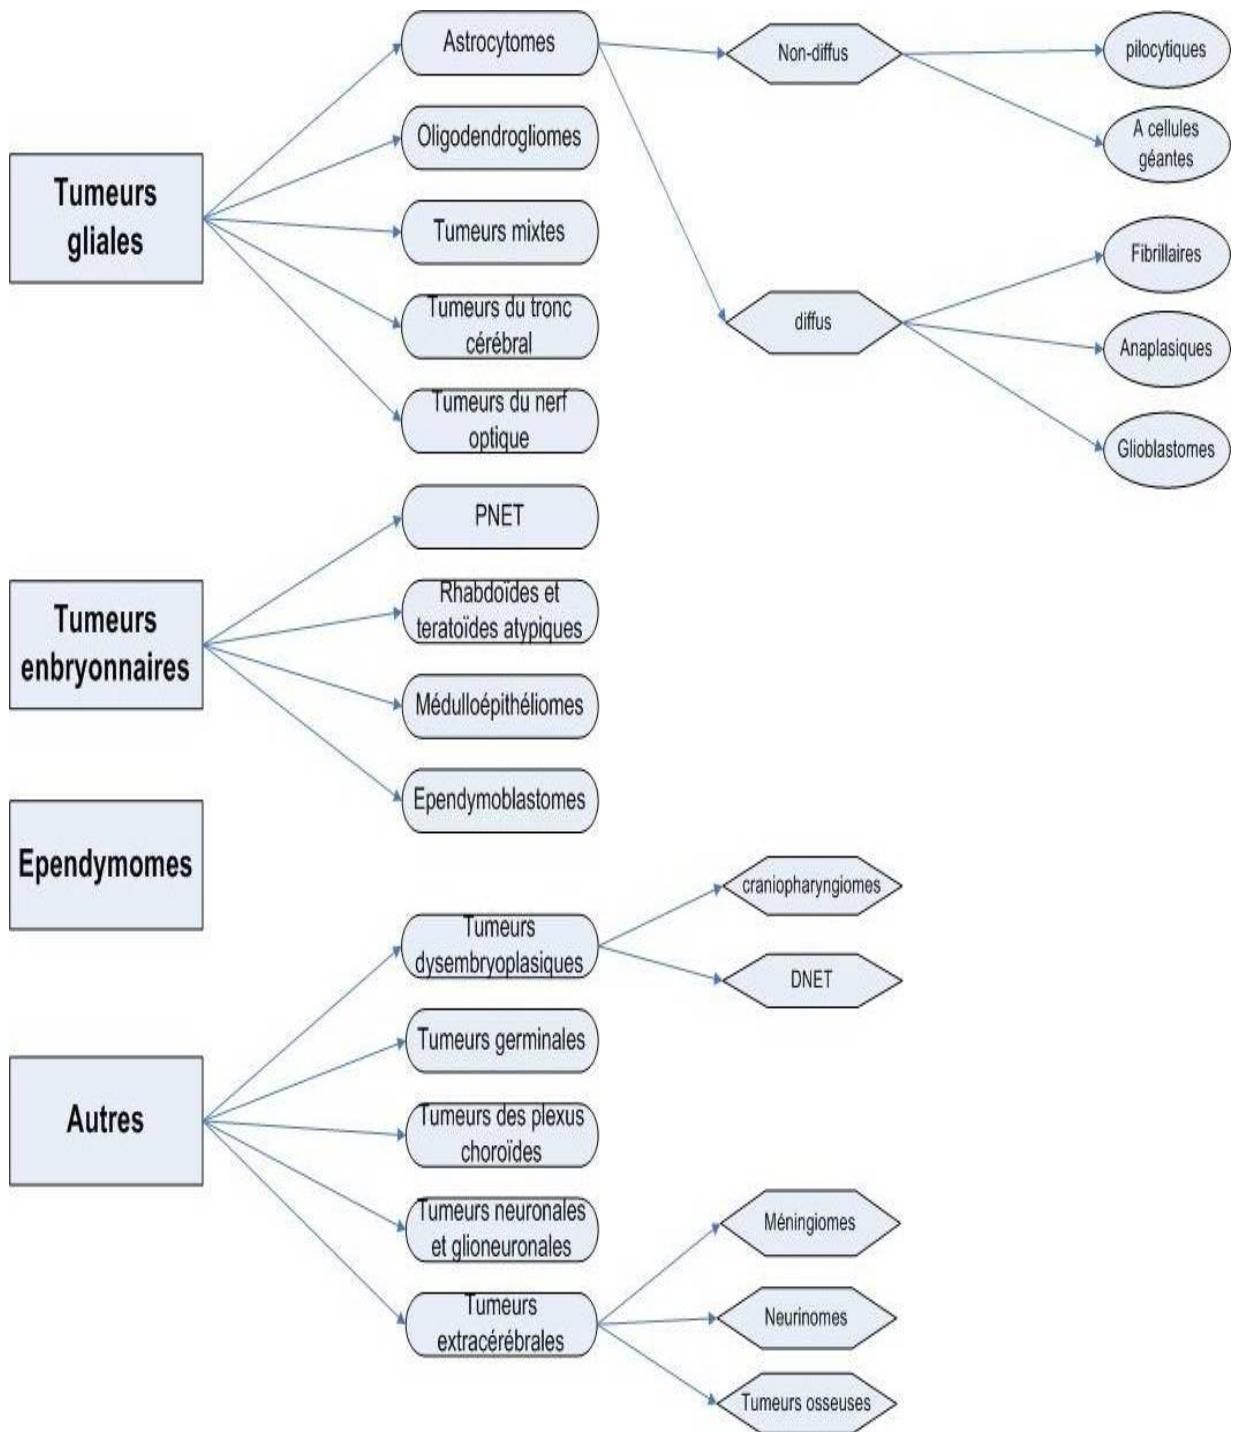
Tumeurs gliales

Astrocytomes

Non-diffus

pilocytiques

A cellules géantes

diffus

Fibrillaires

Anaplasiques

Glioblastomes

Oligodendrogliomes

Tumeurs mixtes

Tumeurs du tronc cérébral

Tumeurs du nerf optique

Tumeurs enbryonnaires

PNET

Rhabdoïdes et teratoïdes atypiques

Médulloépithéliomes

Ependymoblastomes

Ependymomes

Autres

Tumeurs dysembryoplasiques

craniopharyngiomes

DNET

Tumeurs germinales

Tumeurs des plexus choroïdes

Tumeurs neuronales et glioneuronales

Tumeurs extracérébrales

Méningiomes

Neurinomes

Tumeurs osseuses